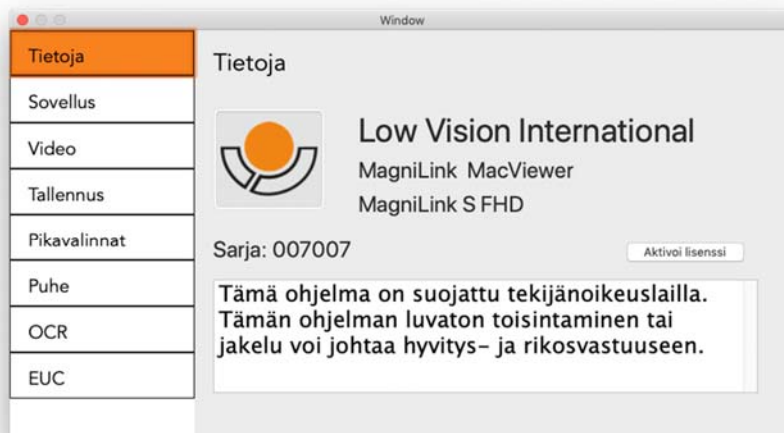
Window

Tietoja
Sovellus
Video
Tallennus
Pikavalinnat
Puhe
OCR
EUC

Tietoja

Low Vision International
MagniLink MacViewer
MagniLink S FHD

Sarja: 007007

Aktivoi lisenssi

Tämä ohjelma on suojattu tekijänoikeuslailla. Tämän ohjelman luvaton toisintaminen tai jakelu voi johtaa hyvitys- ja rikosvastuuseen.